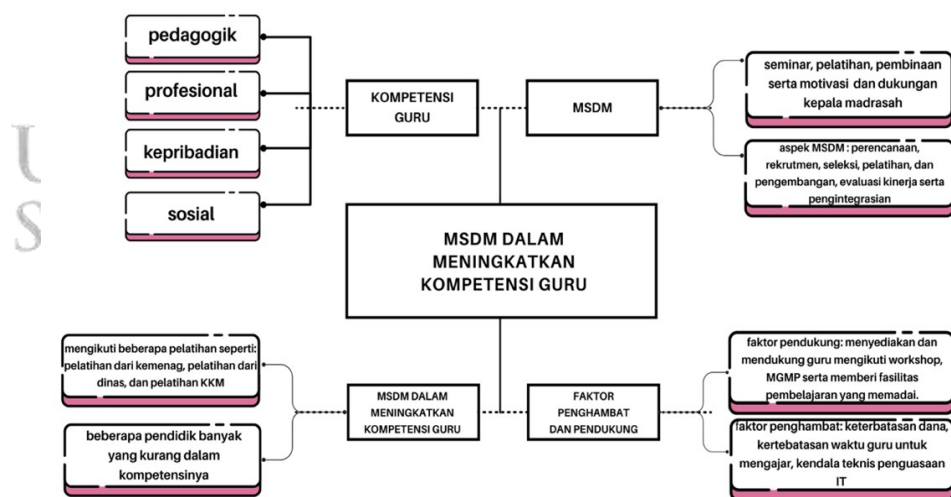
pedagogik

profesional

kepribadian

sosial

KOMPETENSI GURU

MSDM

seminar, pelatihan, pembinaan serta motivasi dan dukungan kepala madrasah

aspek MSDM : perencanaan, rekrutmen, seleksi, pelatihan, dan pengembangan, evaluasi kinerja serta pengintegrasian

MSDM DALAM MENINGKATKAN KOMPETENSI GURU

mengikuti beberapa pelatihan seperti: pelatihan dari kemenag, pelatihan dari dinas, dan pelatihan KKM

beberapa pendidik banyak yang kurang dalam kompetensinya

MSDM DALAM MENINGKATKAN KOMPETENSI GURU

FAKTOR PENGHAMBAT DAN PENDUKUNG

faktor pendukung: menyediakan dan mendukung guru mengikuti workshop, MGMP serta memberi fasilitas pembelajaran yang memadai.

faktor penghambat: keterbatasan dana, kertebatasan waktu guru untuk mengajar, kendala teknis penguasaan IT